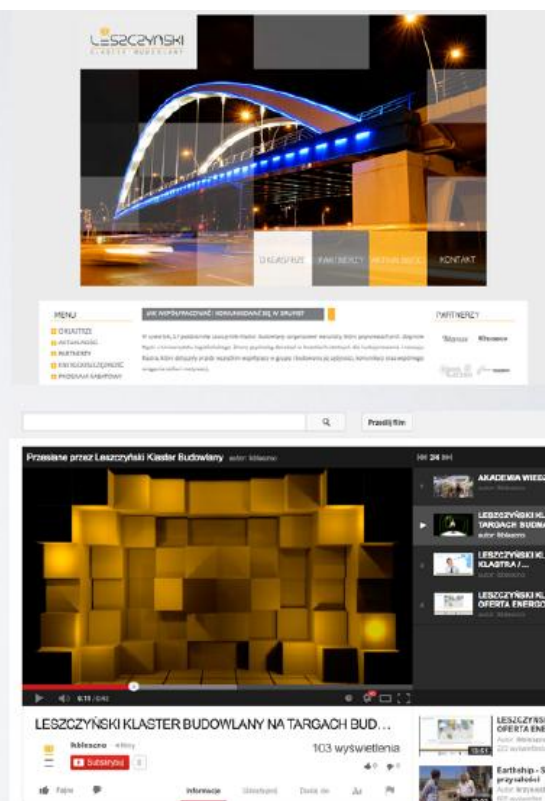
LESZCZYŃSKI
KLASTER BUDOWLANY

O KLASTRZE
PARTNERZY
AKTUALNOŚCI
KONTAKT

MENU
O KLASTRZE
AKTUALNOŚCI
PARTNERZY
KALENDARZ
PROGRAM

JAK WSPÓŁPRACOWAĆ I KOMUNIKOWAĆ SIĘ W GRUPIE

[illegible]

PARTNERZY

Prześlij film

Przesłane przez Leszczyński Klaster Budowlany autor: lkblescno

1 / 24

AKADEMIA WIEDZY
autor: lkblescno

LESZCZYŃSKI KL... TARGACH BUDO...
autor: lkblescno

LESZCZYŃSKI KL... KLASTRA / ...
autor: lkblescno

LESZCZYŃSKI KL... OFERTA ENERG...
autor: lkblescno

6:11 / 6:40

LESZCZYŃSKI KLASTER BUDOWLANY NA TARGACH BUD...

lkblescno
Subskrybuj 2
103 wyświetlenia

Fajne
Informacje
Udostępnij
Dodaj do

LESZCZYŃSKI... OFERTA ENE...
autor: lkblescno

Earthship - S... przyszłości